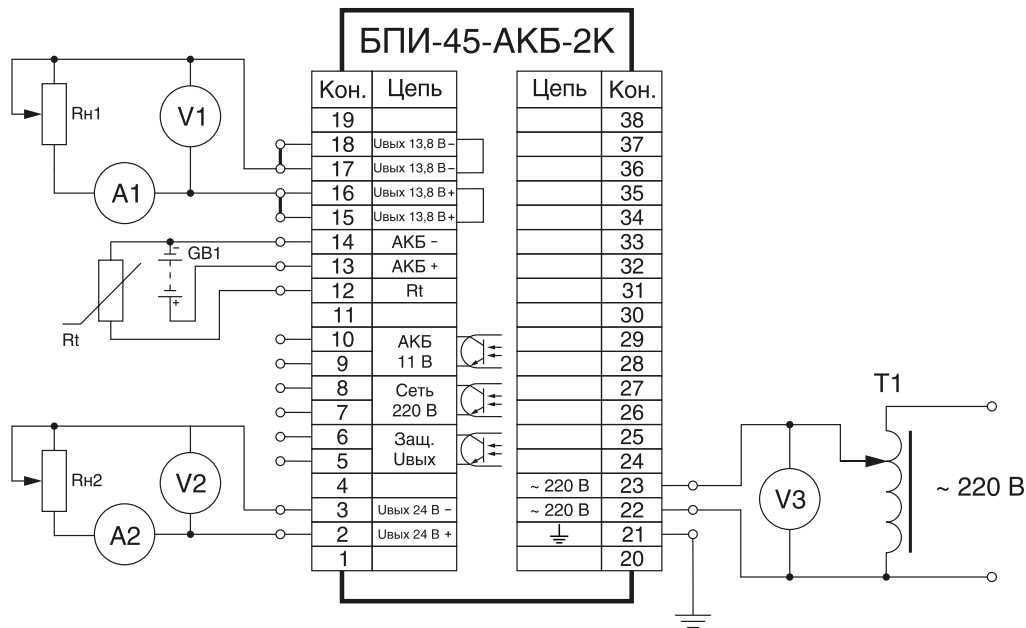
БПИ-45-АКБ-2К

| Кон. | Цепь |
|---|---|
| 19 | |
| 18 | Uвых 13,8 В – |
| 17 | Uвых 13,8 В – |
| 16 | Uвых 13,8 В + |
| 15 | Uвых 13,8 В + |
| 14 | АКБ – |
| 13 | АКБ + |
| 12 | Rt |
| 11 | |
| 10 | АКБ 11 В |
| 9 | |
| 8 | Сеть 220 В |
| 7 | |
| 6 | Защ. Uвых |
| 5 | |
| 4 | |
| 3 | Uвых 24 В – |
| 2 | Uвых 24 В + |
| 1 | |

| Цепь | Кон. |
|---|---|
| | 38 |
| | 37 |
| | 36 |
| | 35 |
| | 34 |
| | 33 |
| | 32 |
| | 31 |
| | 30 |
| | 29 |
| | 28 |
| | 27 |
| | 26 |
| | 25 |
| | 24 |
| ~ 220 В | 23 |
| ~ 220 В | 22 |
| | 21 |
| | 20 |

Rн1
V1
A1
GB1
Rt
Rн2
V2
A2
T1
V3
~ 220 В